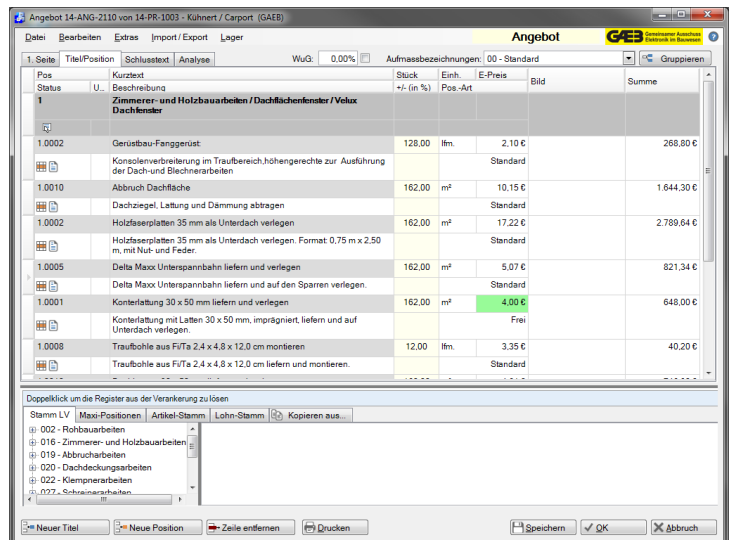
Angebot 14-ANG-2110 von 14-PR-1003 - Kühnert / Carport (GAEB)

Datei Bearbeiten Extras Import / Export Lager

Angebot

GAEB Gemeinsamer Ausschuss Elektronik im Bauwesen

1. Seite | Titel/Position | Schlusstext | Analyse | WuG: 0,00% | Aufmassbezeichnungen: 00 - Standard | Gruppieren

| Pos / Status | U... | Kurztext / Beschreibung | Stück +/- (in %) | Einh. Pos.-Art | E-Preis | Bild | Summe |
|---|---|---|---|---|---|---|---|
| 1 | | Zimmerer- und Holzbauarbeiten / Dachflächenfenster / Velux Dachfenster | | | | | |
| 1.0002 | | Gerüstbau-Fanggerüst: | 128,00 | lfm. | 2,10 € | | 268,80 € |
| | | Konsolenverbreiterung im Traufbereich,höhengerechte zur Ausführung der Dach-und Blechnerarbeiten | | | Standard | | |
| 1.0010 | | Abbruch Dachfläche | 162,00 | m² | 10,15 € | | 1.644,30 € |
| | | Dachziegel, Lattung und Dämmung abtragen | | | Standard | | |
| 1.0002 | | Holzfaserplatten 35 mm als Unterdach verlegen | 162,00 | m² | 17,22 € | | 2.789,64 € |
| | | Holzfaserplatten 35 mm als Unterdach verlegen. Format: 0,75 m x 2,50 m, mit Nut- und Feder. | | | Standard | | |
| 1.0005 | | Delta Maxx Unterspannbahn liefern und verlegen | 162,00 | m² | 5,07 € | | 821,34 € |
| | | Delta Maxx Unterspannbahn liefern und auf den Sparren verlegen. | | | Standard | | |
| 1.0001 | | Konterlattung 30 x 50 mm liefern und verlegen | 162,00 | m² | 4,00 € | | 648,00 € |
| | | Konterlattung mit Latten 30 x 50 mm, imprägniert, liefern und auf Unterdach verlegen. | | | Frei | | |
| 1.0008 | | Traufbohle aus Fi/Ta 2,4 x 4,8 x 12,0 cm montieren | 12,00 | lfm. | 3,35 € | | 40,20 € |
| | | Traufbohle aus Fi/Ta 2,4 x 4,8 x 12,0 cm liefern und montieren. | | | Standard | | |

Doppelklick um die Register aus der Verankerung zu lösen

Stamm LV | Maxi-Positionen | Artikel-Stamm | Lohn-Stamm | Kopieren aus...

002 - Rohbauarbeiten
016 - Zimmerer- und Holzbauarbeiten
019 - Abbrucharbeiten
020 - Dachdeckungsarbeiten
022 - Klempnerarbeiten
027 - Schreinerarbeiten

Neuer Titel | Neue Position | Zeile entfernen | Drucken | Speichern | OK | Abbruch